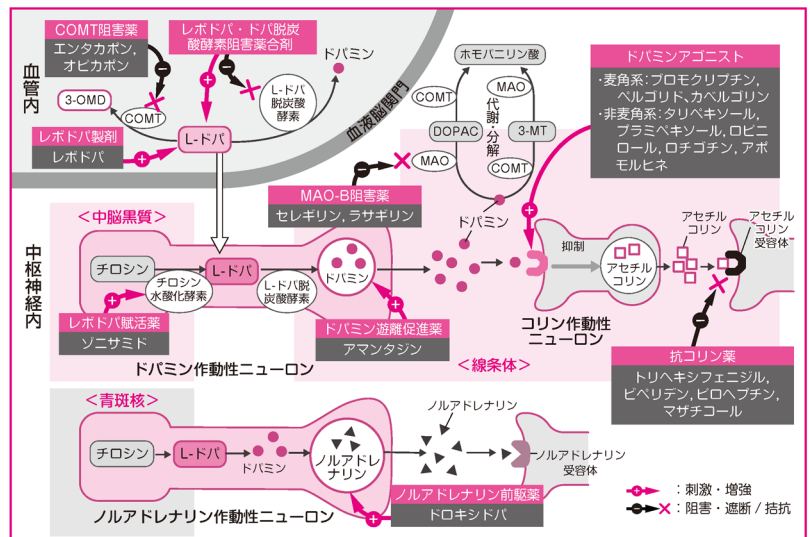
血管内

COMT阻害薬
エンタカポン, オピカポン

レボドパ・ドパ脱炭酸酵素阻害薬合剤

ドパミン

3-OMD

COMT

L-ドパ脱炭酸酵素

レボドパ製剤
レボドパ

L-ドパ

血液脳関門

ホモバニリン酸

COMT

MAO

代謝・分解

DOPAC

3-MT

MAO

COMT

ドパミンアゴニスト
・麦角系：ブロモクリプチン, ペルゴリド, カベルゴリン
・非麦角系：タリペキソール, プラミペキソール, ロピニロール, ロチゴチン, アポモルヒネ

MAO-B阻害薬
セレギリン, ラサギリン

ドパミン

中枢神経内

＜中脳黒質＞

チロシン

L-ドパ

ドパミン

チロシン水酸化酵素

L-ドパ脱炭酸酵素

レボドパ賦活薬
ゾニサミド

ドパミン遊離促進薬
アマンタジン

ドパミン作動性ニューロン

＜線条体＞

抑制

アセチルコリン

アセチルコリン

アセチルコリン受容体

コリン作動性ニューロン

抗コリン薬
トリヘキシフェニジル, ビペリデン, ピロヘプチン, マザチコール

＜青斑核＞

チロシン

L-ドパ

ドパミン

ノルアドレナリン

ノルアドレナリン

ノルアドレナリン受容体

ノルアドレナリン前駆薬
ドロキシドパ

ノルアドレナリン作動性ニューロン

：刺激・増強
：阻害・遮断／拮抗